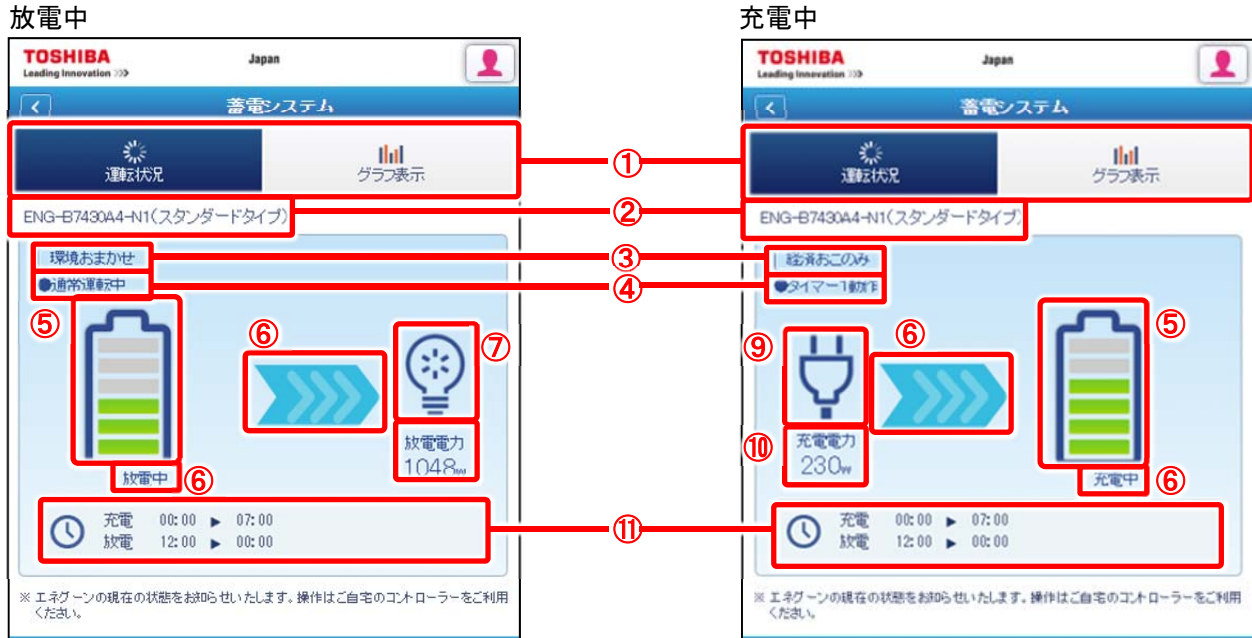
放電中

TOSHIBA
Leading Innovation >>>
Japan

蓄電システム

運転状況
グラフ表示

ENG-B7430A4-N1(スタンダードタイプ)

環境おまかせ
●通常運転中

⑤
⑥
⑦

放電電力
1048W

放電中
⑥

充電 00:00 ▶ 07:00
放電 12:00 ▶ 00:00

※エネグーンの現在の状態をお知らせいたします。操作はご自宅のコントローラーをご利用ください。

①
②
③
④
⑪

充電中

TOSHIBA
Leading Innovation >>>
Japan

蓄電システム

運転状況
グラフ表示

ENG-B7430A4-N1(スタンダードタイプ)

経済おこのみ
●タイマー1動作

⑨
⑥
⑤

充電電力
230W
⑩

充電中
⑥

充電 00:00 ▶ 07:00
放電 12:00 ▶ 00:00

※エネグーンの現在の状態をお知らせいたします。操作はご自宅のコントローラーをご利用ください。